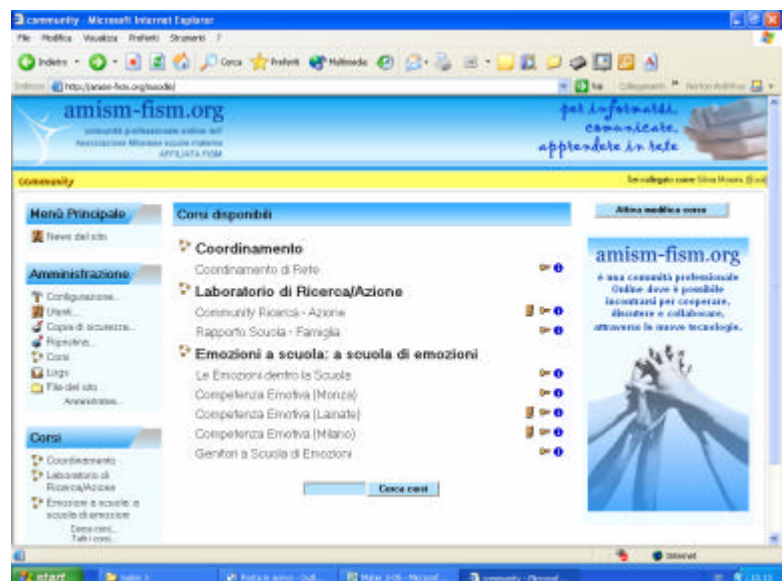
community - Microsoft Internet Explorer

File Modifica Visualizza Preferiti Strumenti ?

Indietro Cerca Preferiti Multimedia

Indirizzo http://amism-fism.org/moodle/

Vai Collegamenti

amism-fism.org

comunità professionale online dell' Associazione Milanese scuole materne AFFILIATA FISM

per informarsi, comunicare, apprendere in rete

community

Sei collegato come Silvia Mosera (Esci)

Menù Principale

News del sito

Amministrazione

Configurazione...

Utenti...

Copia di sicurezza...

Ripristina...

Corsi

Logs

File del sito

Amministrazione...

Corsi

Coordinamento

Laboratorio di Ricerca/Azione

Emozioni a scuola: a scuola di emozioni

Cerca corsi...

Tutti i corsi...

Corsi disponibili

Coordinamento

Coordinamento di Rete

Laboratorio di Ricerca/Azione

Community Ricerca - Azione

Rapporto Scuola - Famiglia

Emozioni a scuola: a scuola di emozioni

Le Emozioni dentro la Scuola

Competenza Emotiva (Monza)

Competenza Emotiva (Lainate)

Competenza Emotiva (Milano)

Genitori a Scuola di Emozioni

Cerca corsi

Attiva modifica corsi

amism-fism.org

è una comunità professionale Online dove è possibile incontrarsi per cooperare, discutere e collaborare, attraverso le nuove tecnologie.

Internet

start